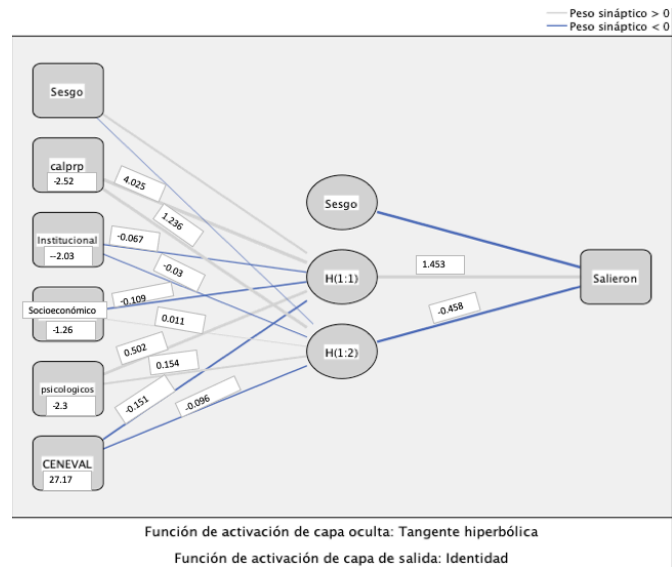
Peso sináptico > 0
Peso sináptico < 0

Sesgo

calprp
-2.52

Institucional
--2.03

Socioeconómico
-1.26

psicologicos
-2.3

CENEVAL
27.17

4.025
1.236
-0.067
-0.03
-0.109
0.011
0.502
0.154
-0.151
-0.096

Sesgo

H(1:1)

H(1:2)

1.453
-0.458

Salieron

Función de activación de capa oculta: Tangente hiperbólica

Función de activación de capa de salida: Identidad